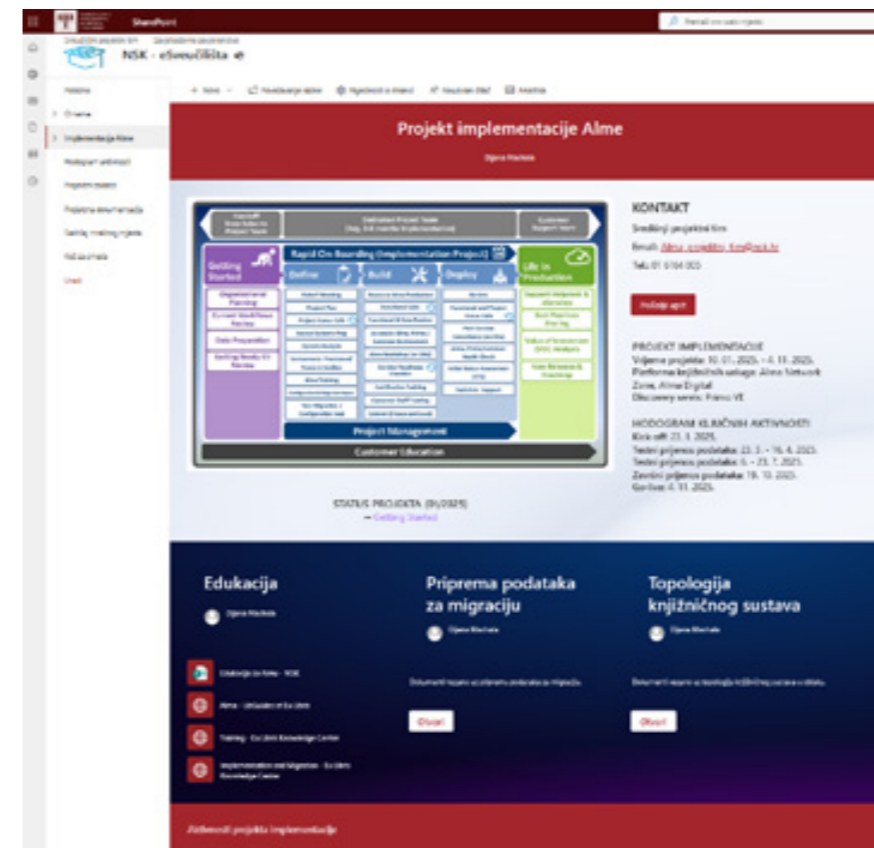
SharePoint

NSK - eSveučilišta

Projekt implementacije Alme

Rapid On Boarding (Implementation Project)

Getting Started

Define

Build

Deploy

Life in Production

Project Management

Customer Education

KONTAKT

Središnji projektni tim

Email: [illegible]

Tel.: 01 6164 003

PROJEKT IMPLEMENTACIJE

Trajanje projekta: 10. 01. 2025. - 4. 11. 2025.

Platforma knjižničnih usluga: Alma Network Zone, Alma Digital

Discovery servis: Primo VE

HODOGRAM KLJUČNIH AKTIVNOSTI

Kick off: 23. 1. 2025.

Testni prijenos podataka: 23. 3. - 16. 4. 2025.

Testni prijenos podataka: 5. - 23. 7. 2025.

Završni prijenos podataka: 19. 10. 2025.

Go-live: 4. 11. 2025.

STATUS PROJEKTA (01/2025)

→ Getting Started

Edukacija

Priprema podataka za migraciju

Topologija knjižničnog sustava

Otvori

Otvori

Aktivnosti projekta implementacije